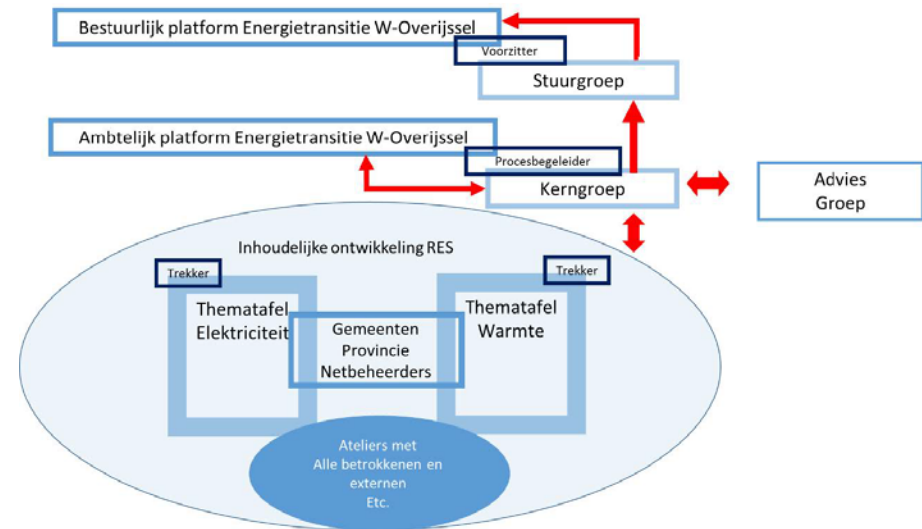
Bestuurlijk platform Energietransitie W-Overijssel

Voorzitter

Stuurgroep

Ambtelijk platform Energietransitie W-Overijssel

Procesbegeleider

Kerngroep

Advies Groep

Inhoudelijke ontwikkeling RES

Trekker

Trekker

Thematafel Elektriciteit

Gemeenten Provincie Netbeheerders

Thematafel Warmte

Ateliers met Alle betrokkenen en externen Etc.